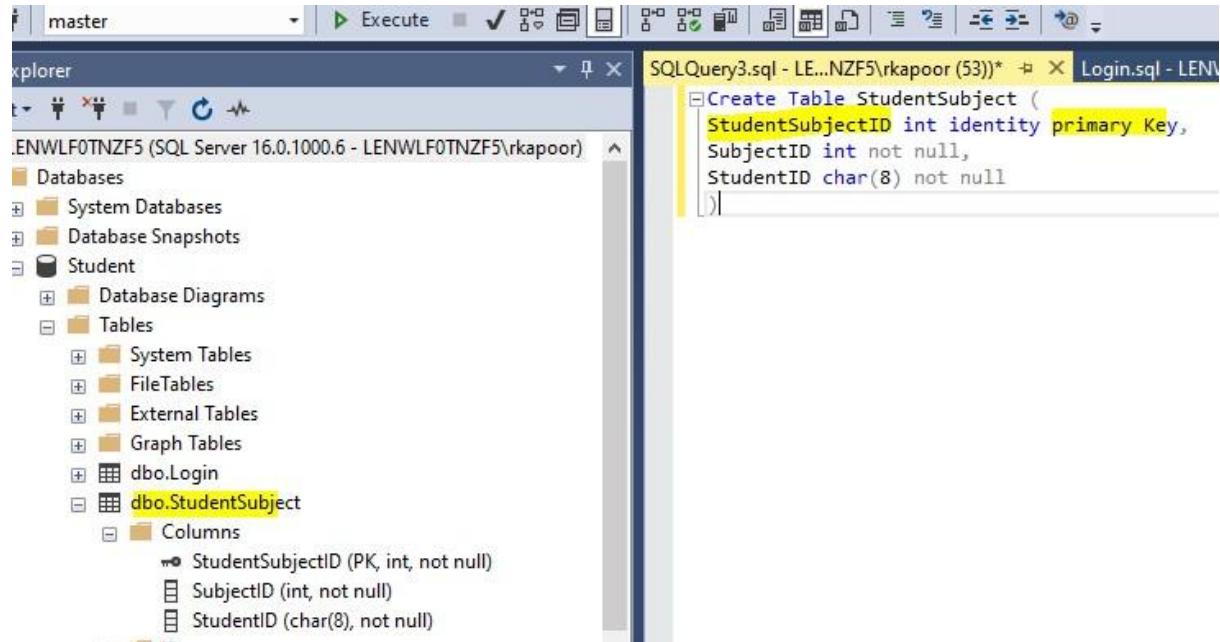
master
Execute

xplorer

LENWLF0TNZF5 (SQL Server 16.0.1000.6 - LENWLF0TNZF5\rkapoor)
Databases
System Databases
Database Snapshots
Student
Database Diagrams
Tables
System Tables
FileTables
External Tables
Graph Tables
dbo.Login
dbo.StudentSubject
Columns
StudentSubjectID (PK, int, not null)
SubjectID (int, not null)
StudentID (char(8), not null)

SQLQuery3.sql - LE...NZF5\rkapoor (53))* Login.sql - LEN

Create Table StudentSubject (
StudentSubjectID int identity primary Key,
SubjectID int not null,
StudentID char(8) not null
)